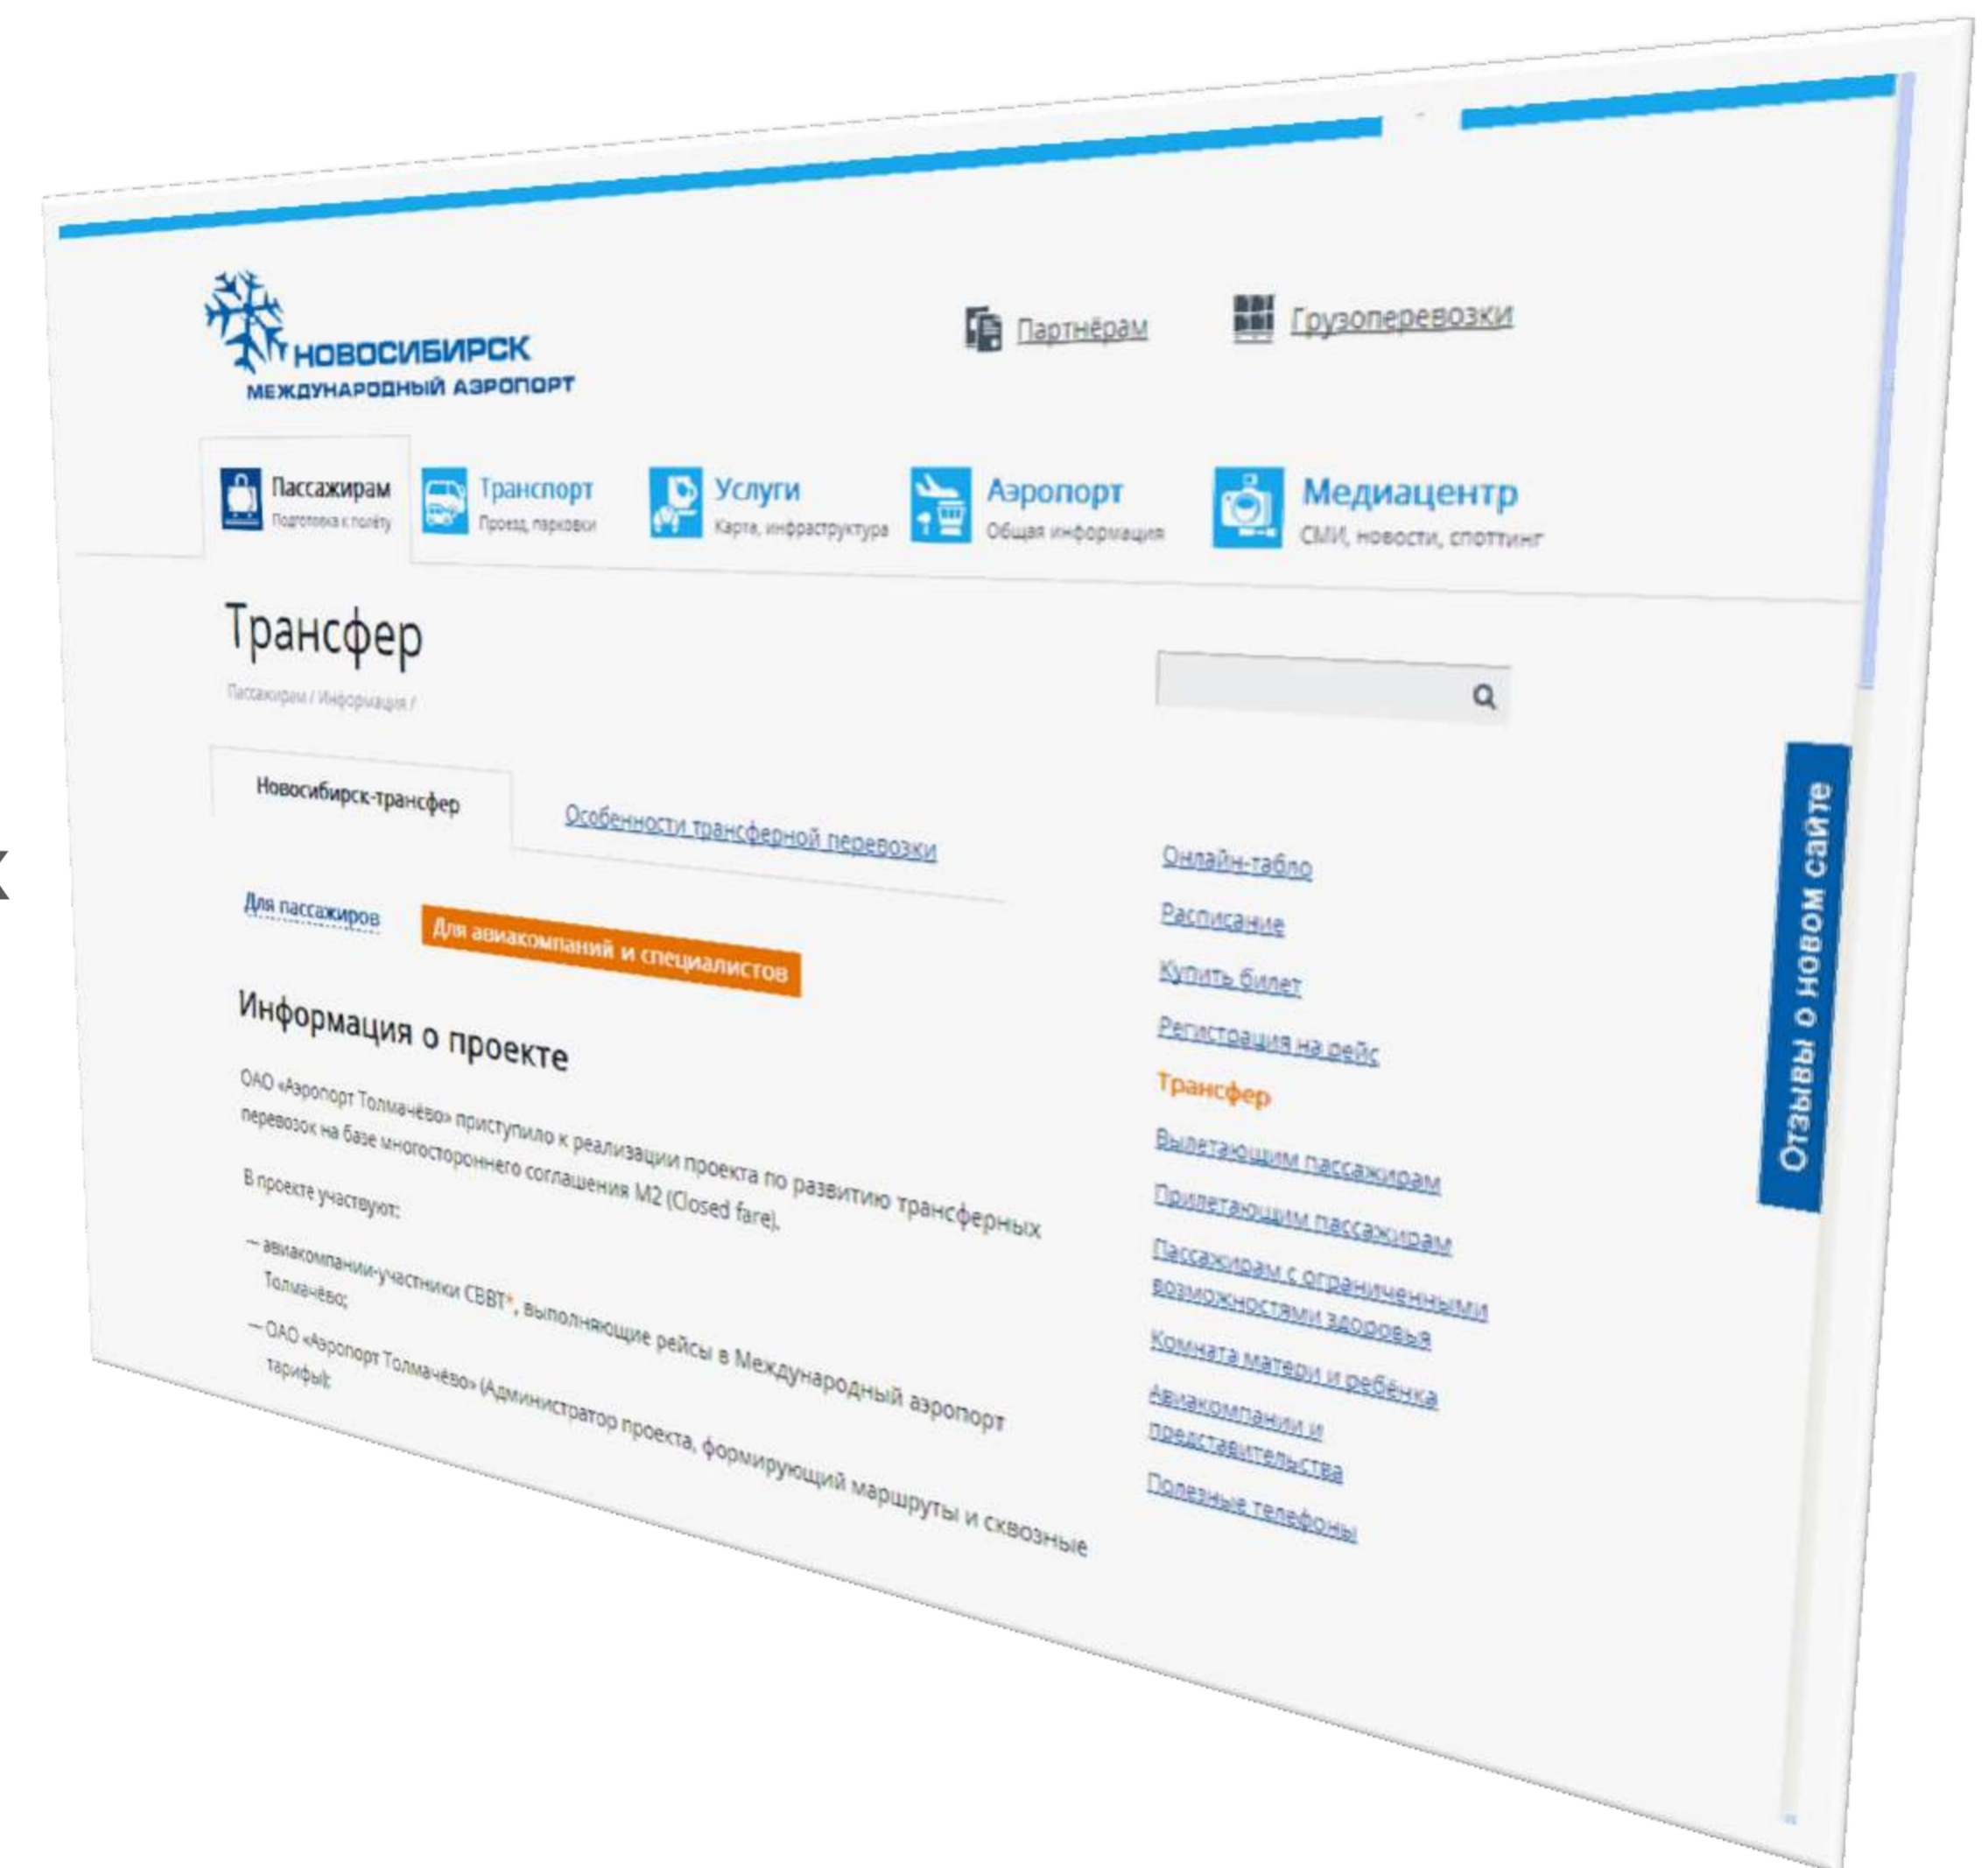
НОВОСИБИРСК
МЕЖДУНАРОДНЫЙ АЭРОПОРТ

Партнёрам
Грузоперевозки

Пассажирам
Подготовка к полёту
Транспорт
Проезд, парковки
Услуги
Карта, инфраструктура
Аэропорт
Общая информация
Медиацентр
СМИ, новости, споттинг

Трансфер

Пассажирам / Информация /

Новосибирск-трансфер
Особенности трансферной перевозки

Для пассажиров
Для авиакомпаний и специалистов

Информация о проекте

ОАО «Аэропорт Толмачёво» приступило к реализации проекта по развитию трансферных перевозок на базе многостороннего соглашения M2 (Closed fare).

В проекте участвуют:

— авиакомпании-участники СВВТ*, выполняющие рейсы в Международный аэропорт Толмачёво;

— ОАО «Аэропорт Толмачёво» (Администратор проекта, формирующий маршруты и сквозные тарифы);

Онлайн-табло
Расписание
Купить билет
Регистрация на рейс
Трансфер
Вылетающим пассажирам
Прилетающим пассажирам
Пассажирам с ограниченными возможностями здоровья
Комната матери и ребёнка
Авиакомпании и представительства
Полезные телефоны

Отзывы о новом сайте